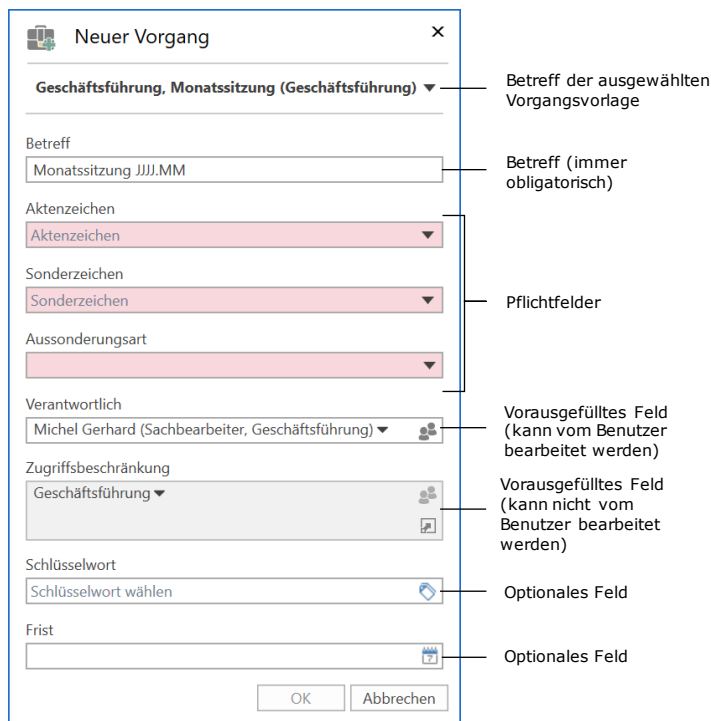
Neuer Vorgang ×

Geschäftsführung, Monatssitzung (Geschäftsführung)

Betreff der ausgewählten Vorgangsvorlage

Betreff
Monatssitzung JJJJ.MM

Betreff (immer obligatorisch)

Aktenzeichen
Aktenzeichen

Sonderzeichen
Sonderzeichen

Aussonderungsart

Pflichtfelder

Verantwortlich
Michel Gerhard (Sachbearbeiter, Geschäftsführung)

Vorausgefülltes Feld (kann vom Benutzer bearbeitet werden)

Zugriffsbeschränkung
Geschäftsführung

Vorausgefülltes Feld (kann nicht vom Benutzer bearbeitet werden)

Schlüsselwort
Schlüsselwort wählen

Optionales Feld

Frist

Optionales Feld

OK Abbrechen